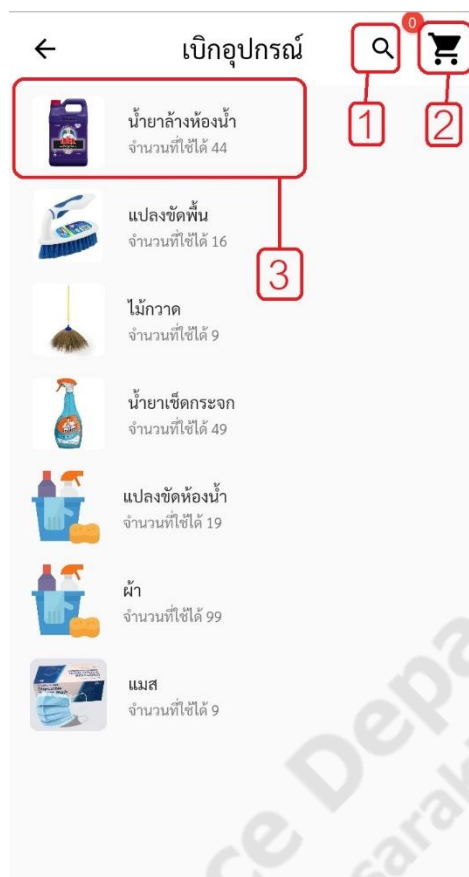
← เบิกอุปกรณ์

0

1

2

น้ำยาล้างห้องน้ำ
จำนวนที่ใช้ได้ 44

3

แปลงขัดพื้น
จำนวนที่ใช้ได้ 16

ไม้กวาด
จำนวนที่ใช้ได้ 9

น้ำยาเช็ดกระจก
จำนวนที่ใช้ได้ 49

แปลงขัดห้องน้ำ
จำนวนที่ใช้ได้ 19

ผ้า
จำนวนที่ใช้ได้ 99

แมส
จำนวนที่ใช้ได้ 9

ce Depa
sarak